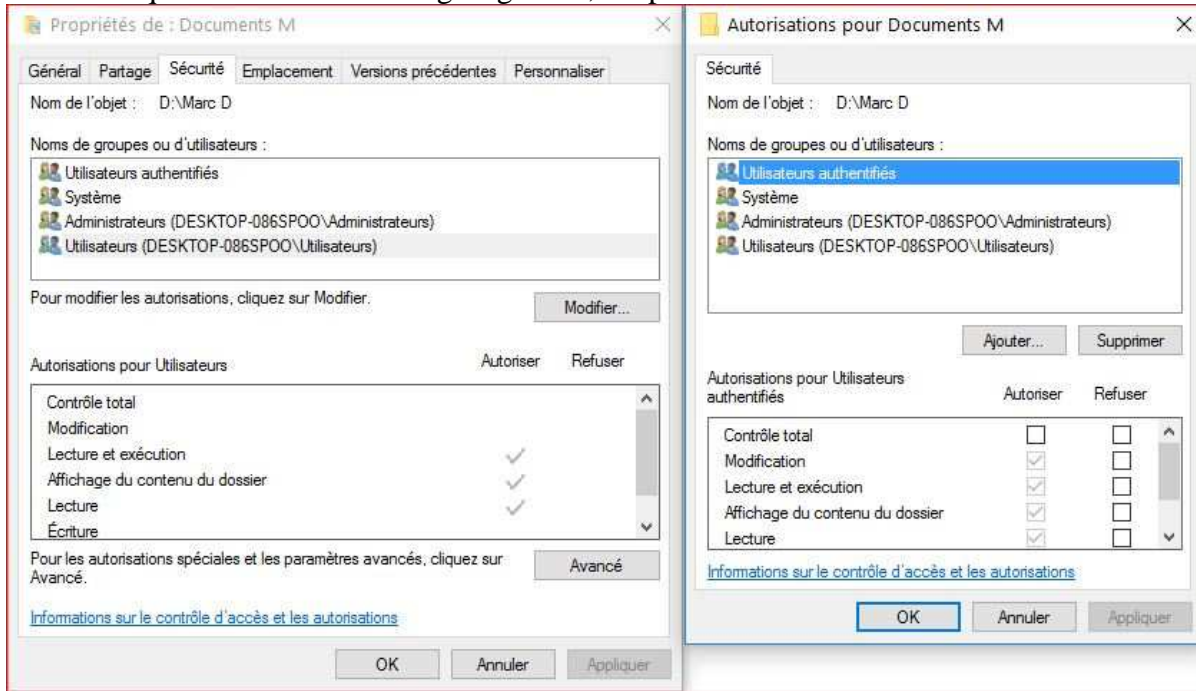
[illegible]

Propriétés de : Documents M

Général Partage Sécurité Emplacement Versions précédentes Personnaliser

Nom de l'objet : D:\Marc D

Noms de groupes ou d'utilisateurs :

Utilisateurs authentifiés
Système
Administrateurs (DESKTOP-086SPOO\Administrateurs)
Utilisateurs (DESKTOP-086SPOO\Utilisateurs)

Pour modifier les autorisations, cliquez sur Modifier.

Modifier...

| Autorisations pour Utilisateurs | Autoriser | Refuser |
|---|---|---|
| Contrôle total | | |
| Modification | | |
| Lecture et exécution | ✓ | |
| Affichage du contenu du dossier | ✓ | |
| Lecture | ✓ | |
| Écriture | | |

Pour les autorisations spéciales et les paramètres avancés, cliquez sur Avancé.

Avancé

Informations sur le contrôle d'accès et les autorisations

OK Annuler Appliquer

Autorisations pour Documents M

Sécurité

Nom de l'objet : D:\Marc D

Noms de groupes ou d'utilisateurs :

Utilisateurs authentifiés
Système
Administrateurs (DESKTOP-086SPOO\Administrateurs)
Utilisateurs (DESKTOP-086SPOO\Utilisateurs)

Ajouter... Supprimer

| Autorisations pour Utilisateurs authentifiés | Autoriser | Refuser |
|---|---|---|
| Contrôle total | ☐ | ☐ |
| Modification | ☑ | ☐ |
| Lecture et exécution | ☑ | ☐ |
| Affichage du contenu du dossier | ☑ | ☐ |
| Lecture | ☑ | ☐ |

Informations sur le contrôle d'accès et les autorisations

OK Annuler Appliquer